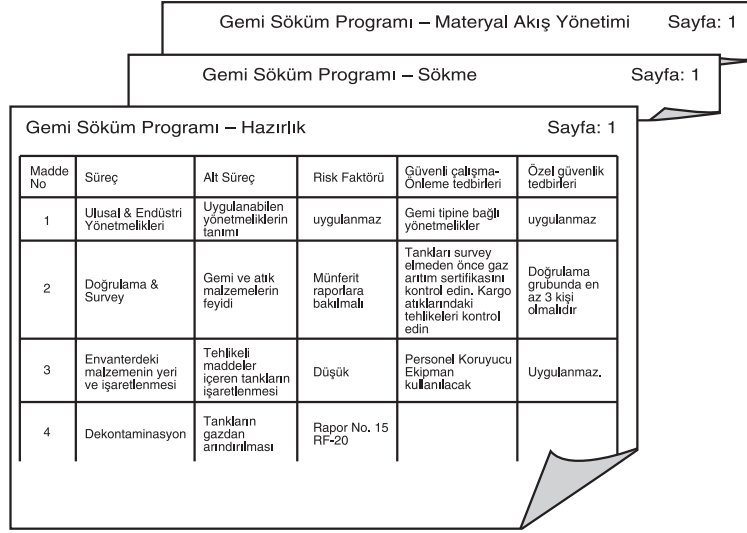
Gemi Söküm Programı – Materyal Akış Yönetimi Sayfa: 1

Gemi Söküm Programı – Sökme Sayfa: 1

Gemi Söküm Programı – Hazırlık Sayfa: 1

| Madde No | Süreç | Alt Süreç | Risk Faktörü | Güvenli çalışma-Önleme tedbirleri | Özel güvenlik tedbirleri |
|---|---|---|---|---|---|
| 1 | Ulusal & Endüstri Yönetmelikleri | Uygulanabilen yönetmeliklerin tanımı | uygulanmaz | Gemi tipine bağlı yönetmelikler | uygulanmaz |
| 2 | Doğrulama & Survey | Gemi ve atık malzemelerin feyidi | Münferit raporlara bakılmalı | Tankları survey elmeden önce gaz arıtım sertifikasını kontrol edin. Kargo atıklarındaki tehlikeleri kontrol edin | Doğrulama grubunda en az 3 kişi olmalıdır |
| 3 | Envanterdeki malzemenin yeri ve işaretlenmesi | Tehlikeli maddeler içeren tankların işaretlenmesi | Düşük | Personel Koruyucu Ekipman kullanılacak | Uygulanmaz. |
| 4 | Dekontaminasyon | Tankların gazdan arındırılması | Rapor No. 15 RF-20 | | |